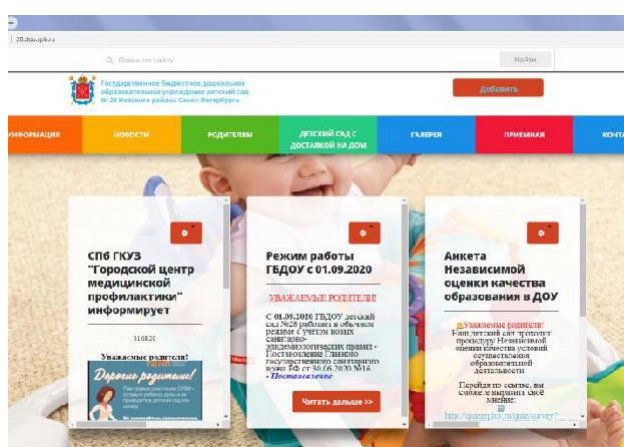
26.dou.spb.ru

Поиск по сайту

Найти

Государственное бюджетное дошкольное образовательное учреждение детский сад №26 Невского района Санкт-Петербурга

Добавить

ИНФОРМАЦИЯ | НОВОСТИ | РОДИТЕЛЯМ | ДЕТСКИЙ САД С ДОСТАВКОЙ НА ДОМ | ГАЛЕРЕЯ | ПРИЕМНАЯ | КОНТА

СПб ГКУЗ "Городской центр медицинской профилактики" информирует

310820

Уважаемые родители!

Дорогие родители!

Режим работы ГБДОУ с 01.09.2020

УВАЖАЕМЫЕ РОДИТЕЛИ!

С 01.09.2020 ГБДОУ детский сад №26 работает в обычном режиме с учетом новых санитарно-эпидемиологических правил - Постановление Главного государственного санитарного врача РФ от 30.06.2020 №16 - Постановление

Читать дальше >>

Анкета Независимой оценки качества образования в ДОУ

Уважаемые родители!
Наш детский сад проходит процедуру Независимой оценки качества условий осуществления образовательной деятельности.

Перейдя по ссылке, вы сможете выразить своё мнение:
http://quizerpro.ru/quiz/survey?